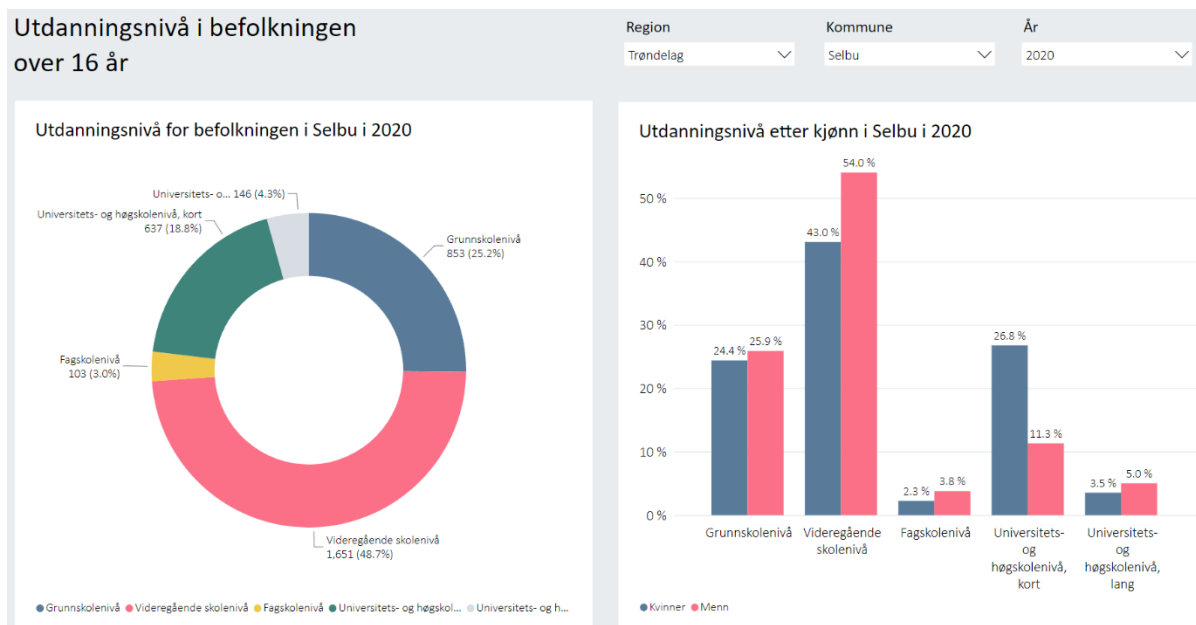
Utdanningsnivå i befolkningen over 16 år

Region
Trøndelag

Kommune
Selbu

År
2020

Utdanningsnivå for befolkningen i Selbu i 2020

Universitets- o... 146 (4.3%)

Universitets- og høgskolenivå, kort
637 (18.8%)

Grunnskolenivå
853 (25.2%)

Fagskolenivå
103 (3.0%)

Videregående skolenivå
1,651 (48.7%)

Grunnskolenivå
Videregående skolenivå
Fagskolenivå
Universitets- og høgskol...
Universitets- og h...

Utdanningsnivå etter kjønn i Selbu i 2020

| | Kvinner | Menn |
|---|---|---|
| Grunnskolenivå | 24.4 % | 25.9 % |
| Videregående skolenivå | 43.0 % | 54.0 % |
| Fagskolenivå | 2.3 % | 3.8 % |
| Universitets- og høgskolenivå, kort | 26.8 % | 11.3 % |
| Universitets- og høgskolenivå, lang | 3.5 % | 5.0 % |

50 %
40 %
30 %
20 %
10 %
0 %

Kvinner
Menn